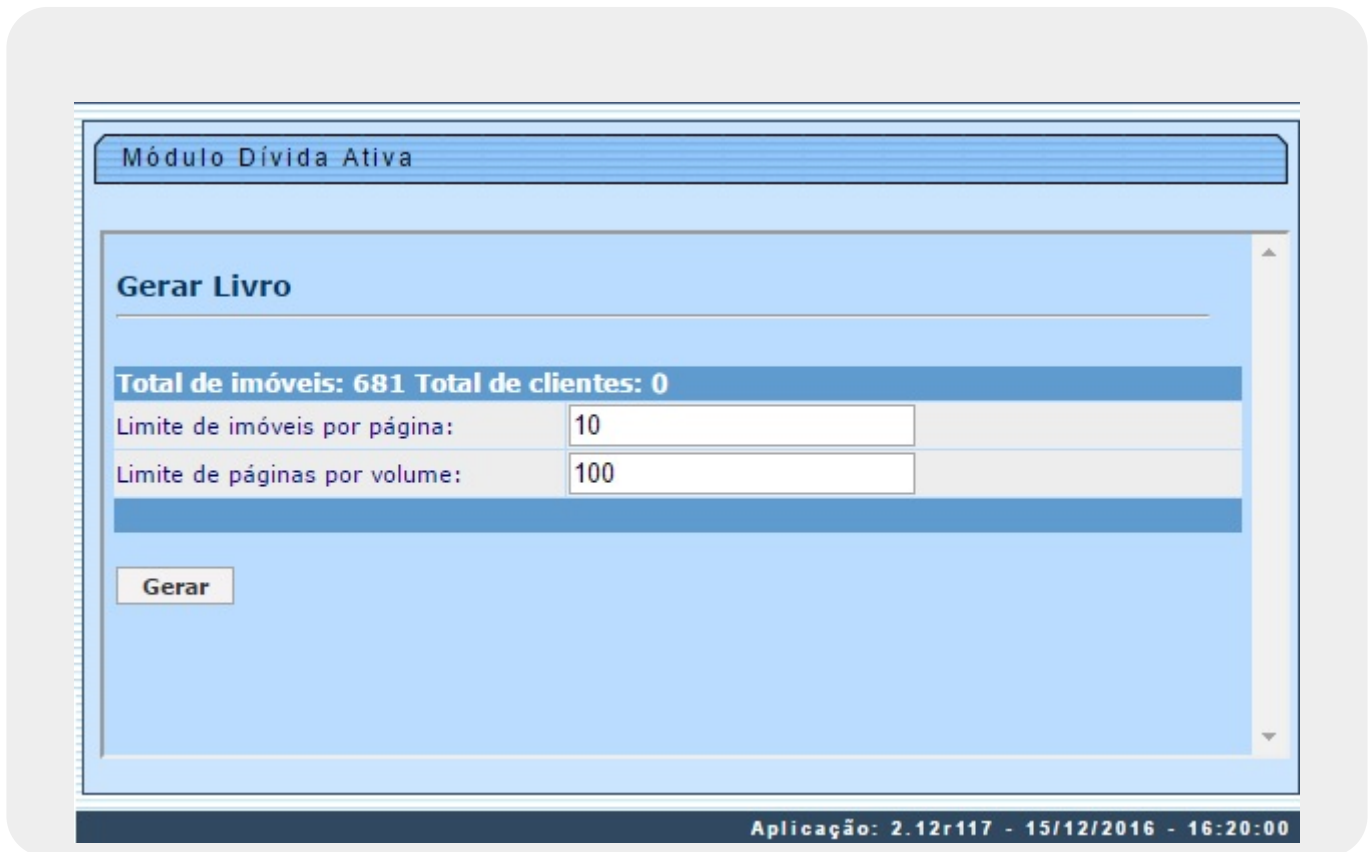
Módulo Dívida Ativa

Gerar Livro

Total de imóveis: 681 Total de clientes: 0

| | |
|---|---|
| Limite de imóveis por página: | 10 |
| Limite de páginas por volume: | 100 |

Gerar

Aplicação: 2.12r117 - 15/12/2016 - 16:20:00